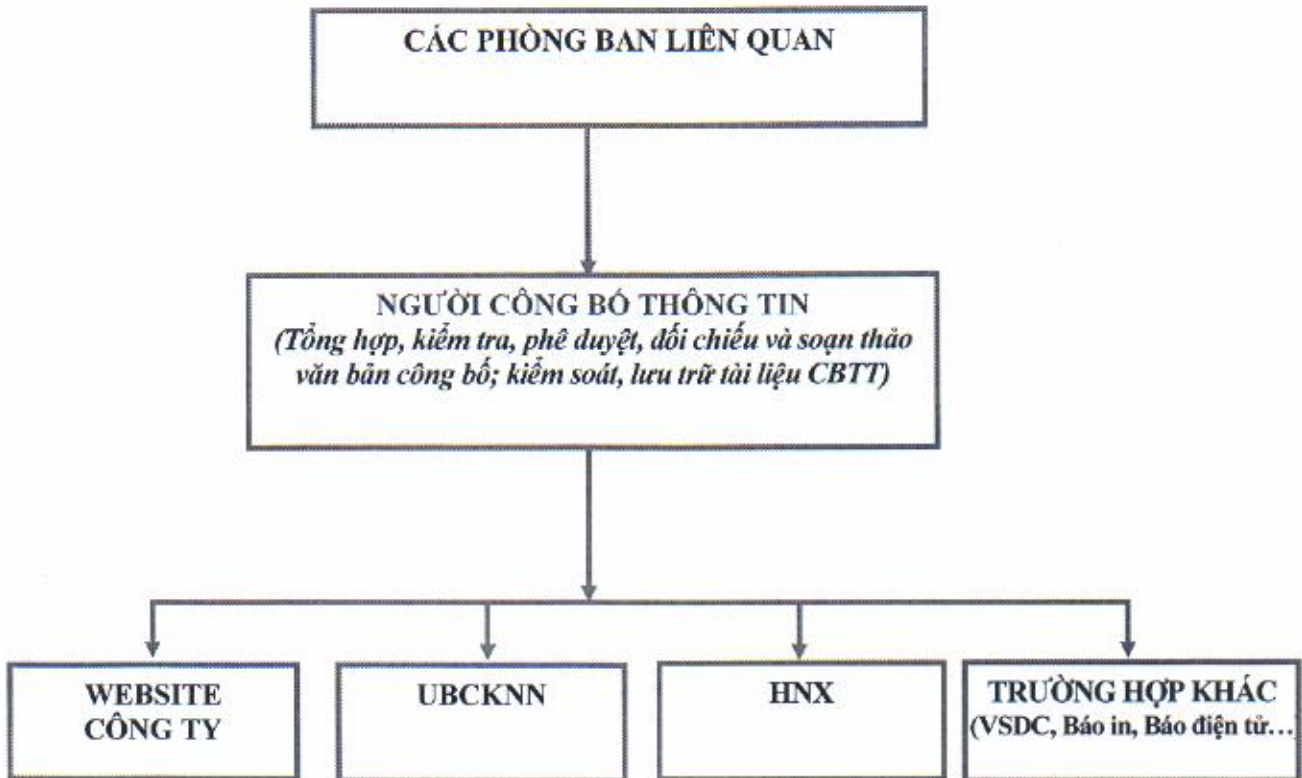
CÁC PHÒNG BAN LIÊN QUAN

NGƯỜI CÔNG BỐ THÔNG TIN
(Tổng hợp, kiểm tra, phê duyệt, đối chiếu và soạn thảo văn bản công bố; kiểm soát, lưu trữ tài liệu CBTT)

WEBSITE CÔNG TY

UBCKNN

HNX

TRƯỜNG HỢP KHÁC
(VSDC, Báo in, Báo điện tử…